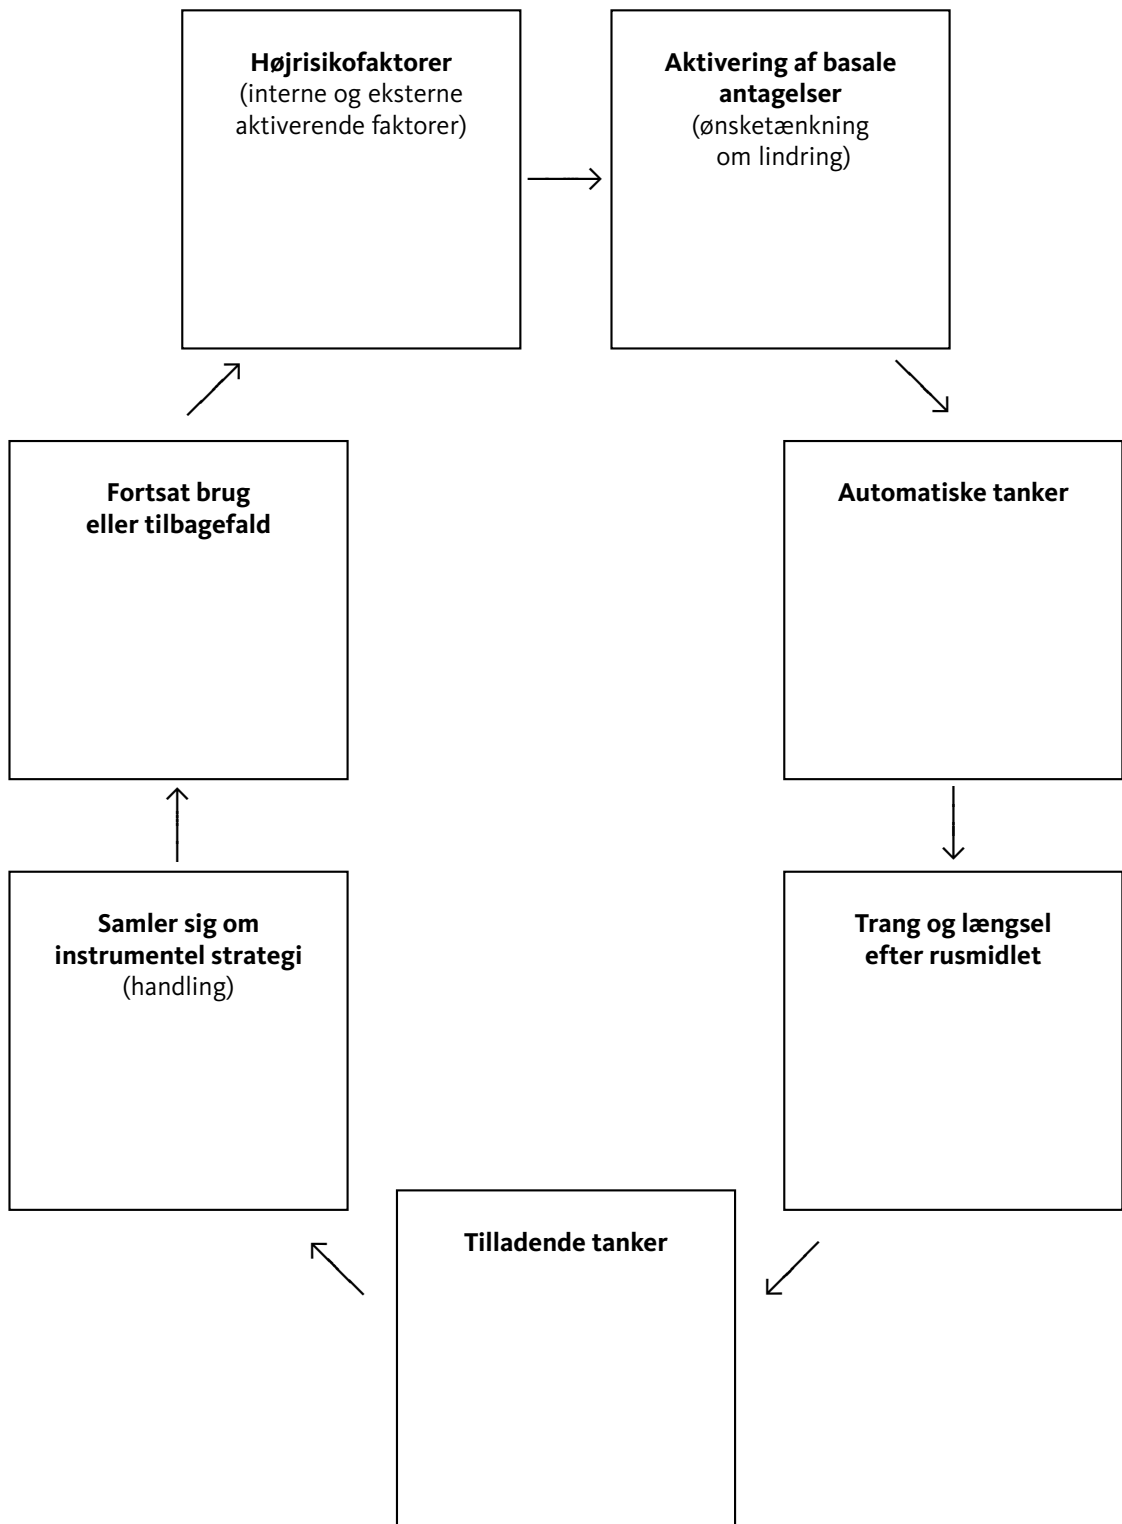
**Højrisikofaktorer**
(interne og eksterne aktiverende faktorer)

**Aktivering af basale antagelser**
(ønsketænkning om lindring)

**Automatiske tanker**

**Trang og længsel efter rusmidlet**

**Tilladende tanker**

**Samler sig om instrumentel strategi**
(handling)

**Fortsat brug eller tilbagefald**